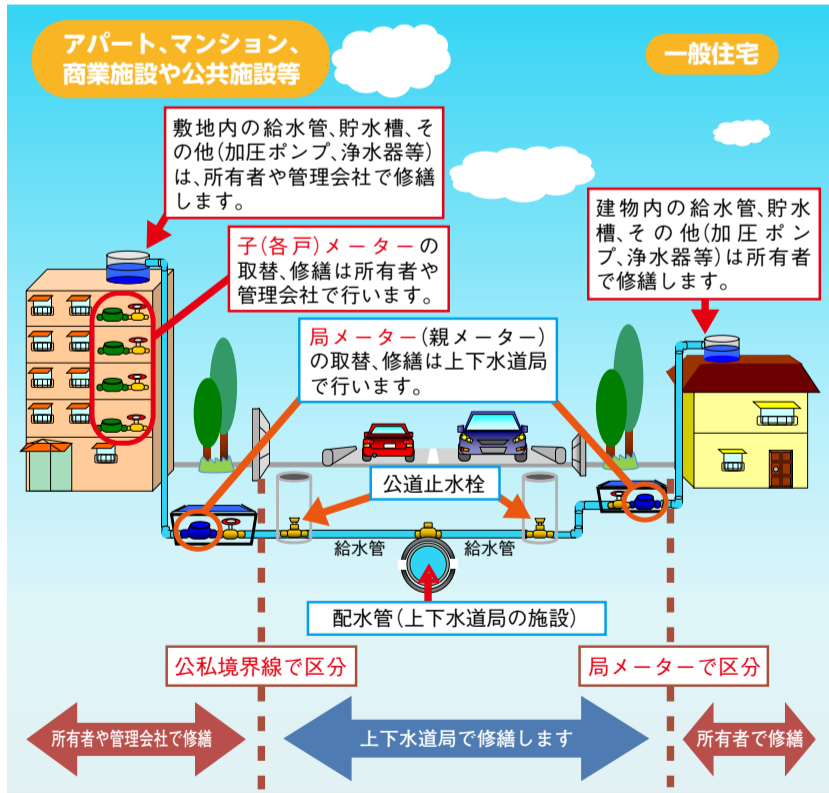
アパート、マンション、商業施設や公共施設等

一般住宅

敷地内の給水管、貯水槽、その他(加圧ポンプ、浄水器等)は、所有者や管理会社で修繕します。

建物内の給水管、貯水槽、その他(加圧ポンプ、浄水器等)は所有者で修繕します。

子(各戸)メーターの取替、修繕は所有者や管理会社で行います。

局メーター(親メーター)の取替、修繕は上下水道局で行います。

公道止水栓

給水管

給水管

配水管(上下水道局の施設)

公私境界線で区分

局メーターで区分

所有者や管理会社で修繕

上下水道局で修繕します

所有者で修繕